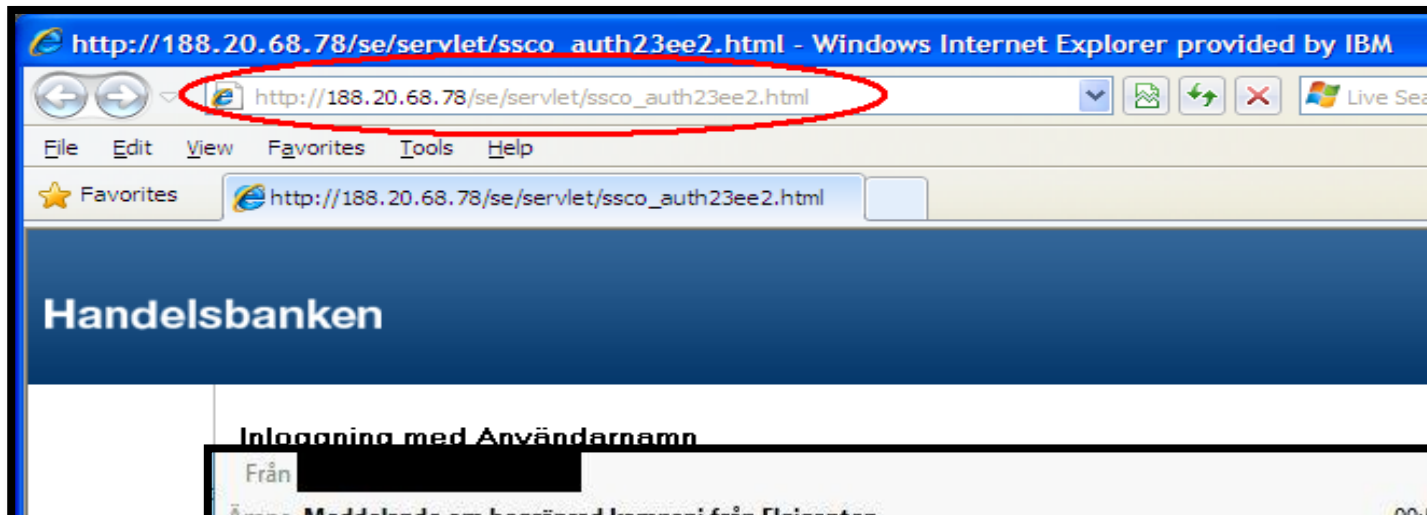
http://188.20.68.78/se/servlet/ssco_auth23ee2.html - Windows Internet Explorer provided by IBM

http://188.20.68.78/se/servlet/ssco_auth23ee2.html

Live Sea

File Edit View Favorites Tools Help

Favorites

http://188.20.68.78/se/servlet/ssco_auth23ee2.html

Handelsbanken

Inloggning med Användarnamn

Från

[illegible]